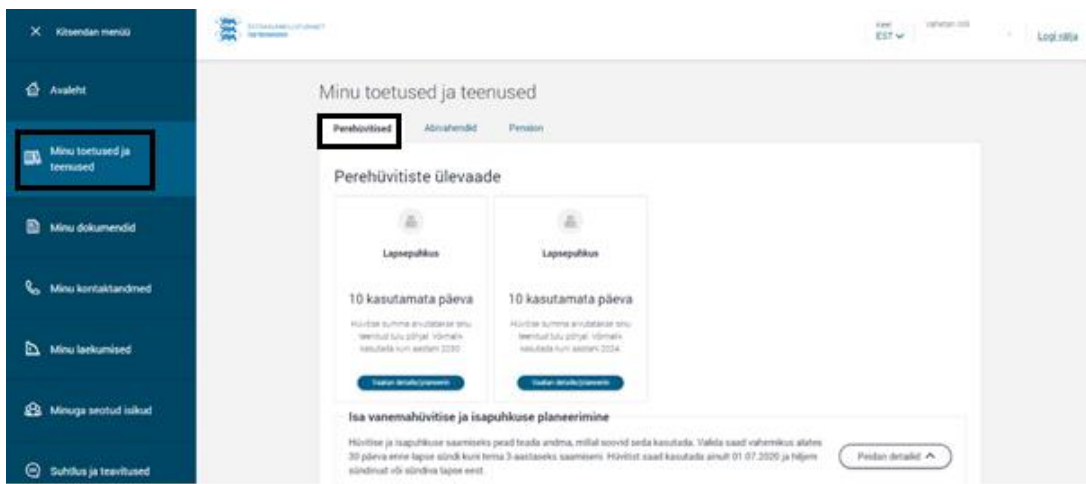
Kitsendan menüü

Avaleht

Minu toetused ja teenused

Minu dokumendid

Minu kontaktandmed

Minu laekumised

Minuga seotud isikud

Suhtlus ja teavitused

SOTSIAALKINDLUSTUSAMET

Keel EST

Logi välja

Minu toetused ja teenused

Perehüvitised Abivahendid Pension

Perehüvitiste ülevaade

Lapsepuhkus

10 kasutamata päeva

Hüvitise summa arvutatakse sinu teenitud tulu põhjal. Võimalik kasutada kuni aastani 2030

Vaatan detaile/planeerin

Lapsepuhkus

10 kasutamata päeva

Hüvitise summa arvutatakse sinu teenitud tulu põhjal. Võimalik kasutada kuni aastani 2024

Vaatan detaile/planeerin

Isa vanemahüvitise ja isapuhkuse planeerimine

Hüvitise ja isapuhkuse saamiseks pead teada andma, millal soovid seda kasutada. Valida saad vahemikus alates 30 päeva enne lapse sündi kuni tema 3-aastaseks saamiseni. Hüvitist saad kasutada ainult 01.07.2020 ja hiljem sündinud või sündiva lapse eest.

Peidan detailid